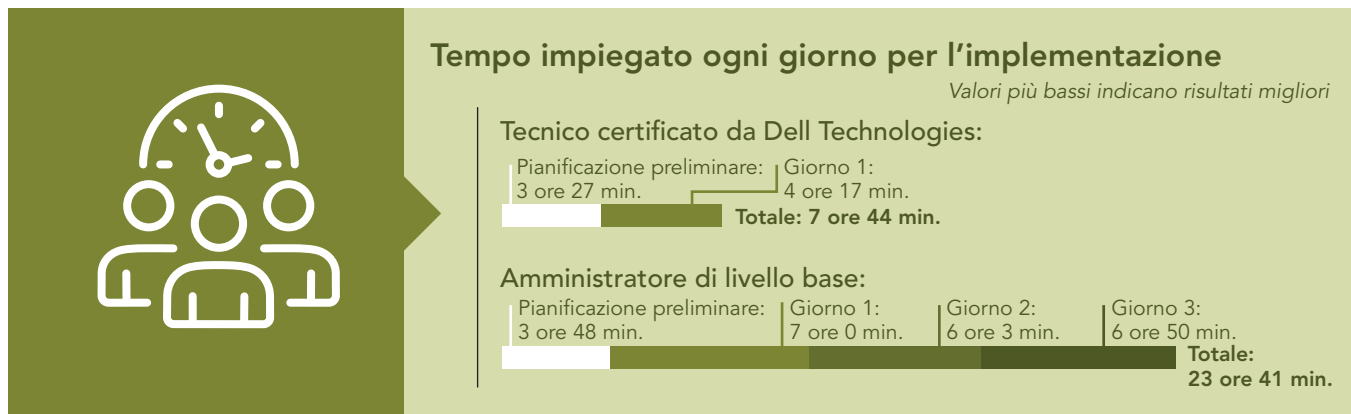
Tempo impiegato ogni giorno per l'implementazione

Valori più bassi indicano risultati migliori

Tecnico certificato da Dell Technologies:

Pianificazione preliminare: 3 ore 27 min.

Giorno 1: 4 ore 17 min.

Totale: 7 ore 44 min.

Amministratore di livello base:

Pianificazione preliminare: 3 ore 48 min.

Giorno 1: 7 ore 0 min.

Giorno 2: 6 ore 3 min.

Giorno 3: 6 ore 50 min.

Totale: 23 ore 41 min.